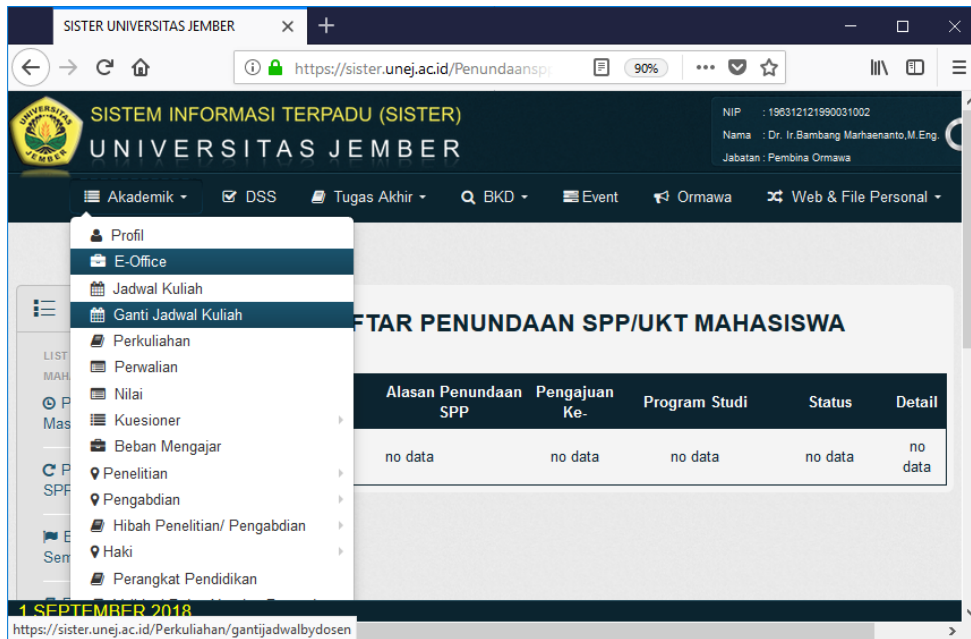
SISTER UNIVERSITAS JEMBER

https://sister.unej.ac.id/Penundaansp

90%

SISTEM INFORMASI TERPADU (SISTER)
UNIVERSITAS JEMBER

NIP : 196312121990031002
Nama : Dr. Ir.Bambang Marhaenanto,M.Eng.
Jabatan : Pembina Ormawa

Akademik DSS Tugas Akhir BKD Event Ormawa Web & File Personal

Profil
E-Office
Jadwal Kuliah
Ganti Jadwal Kuliah
Perkuliahan
Perwalian
Nilai
Kuesioner
Beban Mengajar
Penelitian
Pengabdian
Hibah Penelitian/ Pengabdian
Haki
Perangkat Pendidikan

LIST
MAH
P
Mas
P
SPP
E
Sem

FTAR PENUNDAAN SPP/UKT MAHASISWA

| Alasan Penundaan SPP | Pengajuan Ke- | Program Studi | Status | Detail |
|---|---|---|---|---|
| no data | no data | no data | no data | no data |

1 SEPTEMBER 2018

https://sister.unej.ac.id/Perkuliahan/gantijadwalbydosen